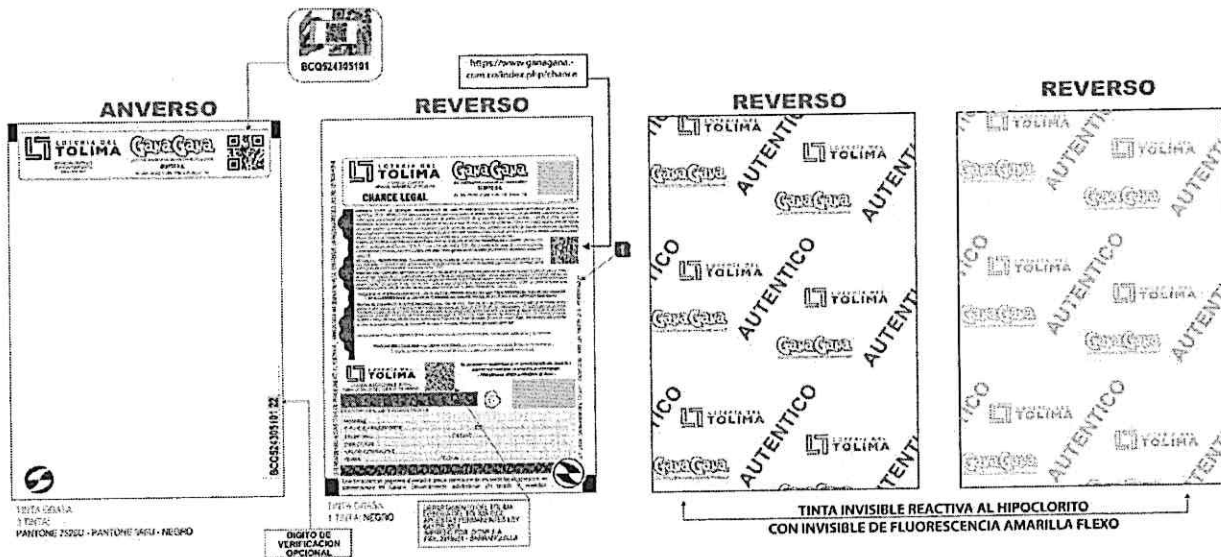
BCQ524305191

https://www.ganagana.com.co/index.php/chance

ANVERSO

TOLIMA GanaGana

BCQ524305191 22

TINTA GRASA
1 TINTA:
PANTONE 7526U - PANTONE 1405U - NEGRO

DIGITO DE VERIFICACION OPCIONAL

REVERSO

TOLIMA GanaGana

CHANCE LEGAL

TOLIMA

TINTA GRASA
1 TINTA: NEGRO

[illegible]

REVERSO

TOLIMA AUTENTICO GanaGana TOLIMA AUTENTICO GanaGana TOLIMA AUTENTICO TOLIMA AUTENTICO GanaGana AUTENTICO TOLIMA TOLIMA GanaGana

REVERSO

TOLIMA AUTENTICO GanaGana TOLIMA AUTENTICO TOLIMA AUTENTICO GanaGana AUTENTICO TOLIMA AUTENTICO TOLIMA GanaGana AUTENTICO

TINTA INVISIBLE REACTIVA AL HIPOCLORITO
CON INVISIBLE DE FLUORESCENCIA AMARILLA FLEXO